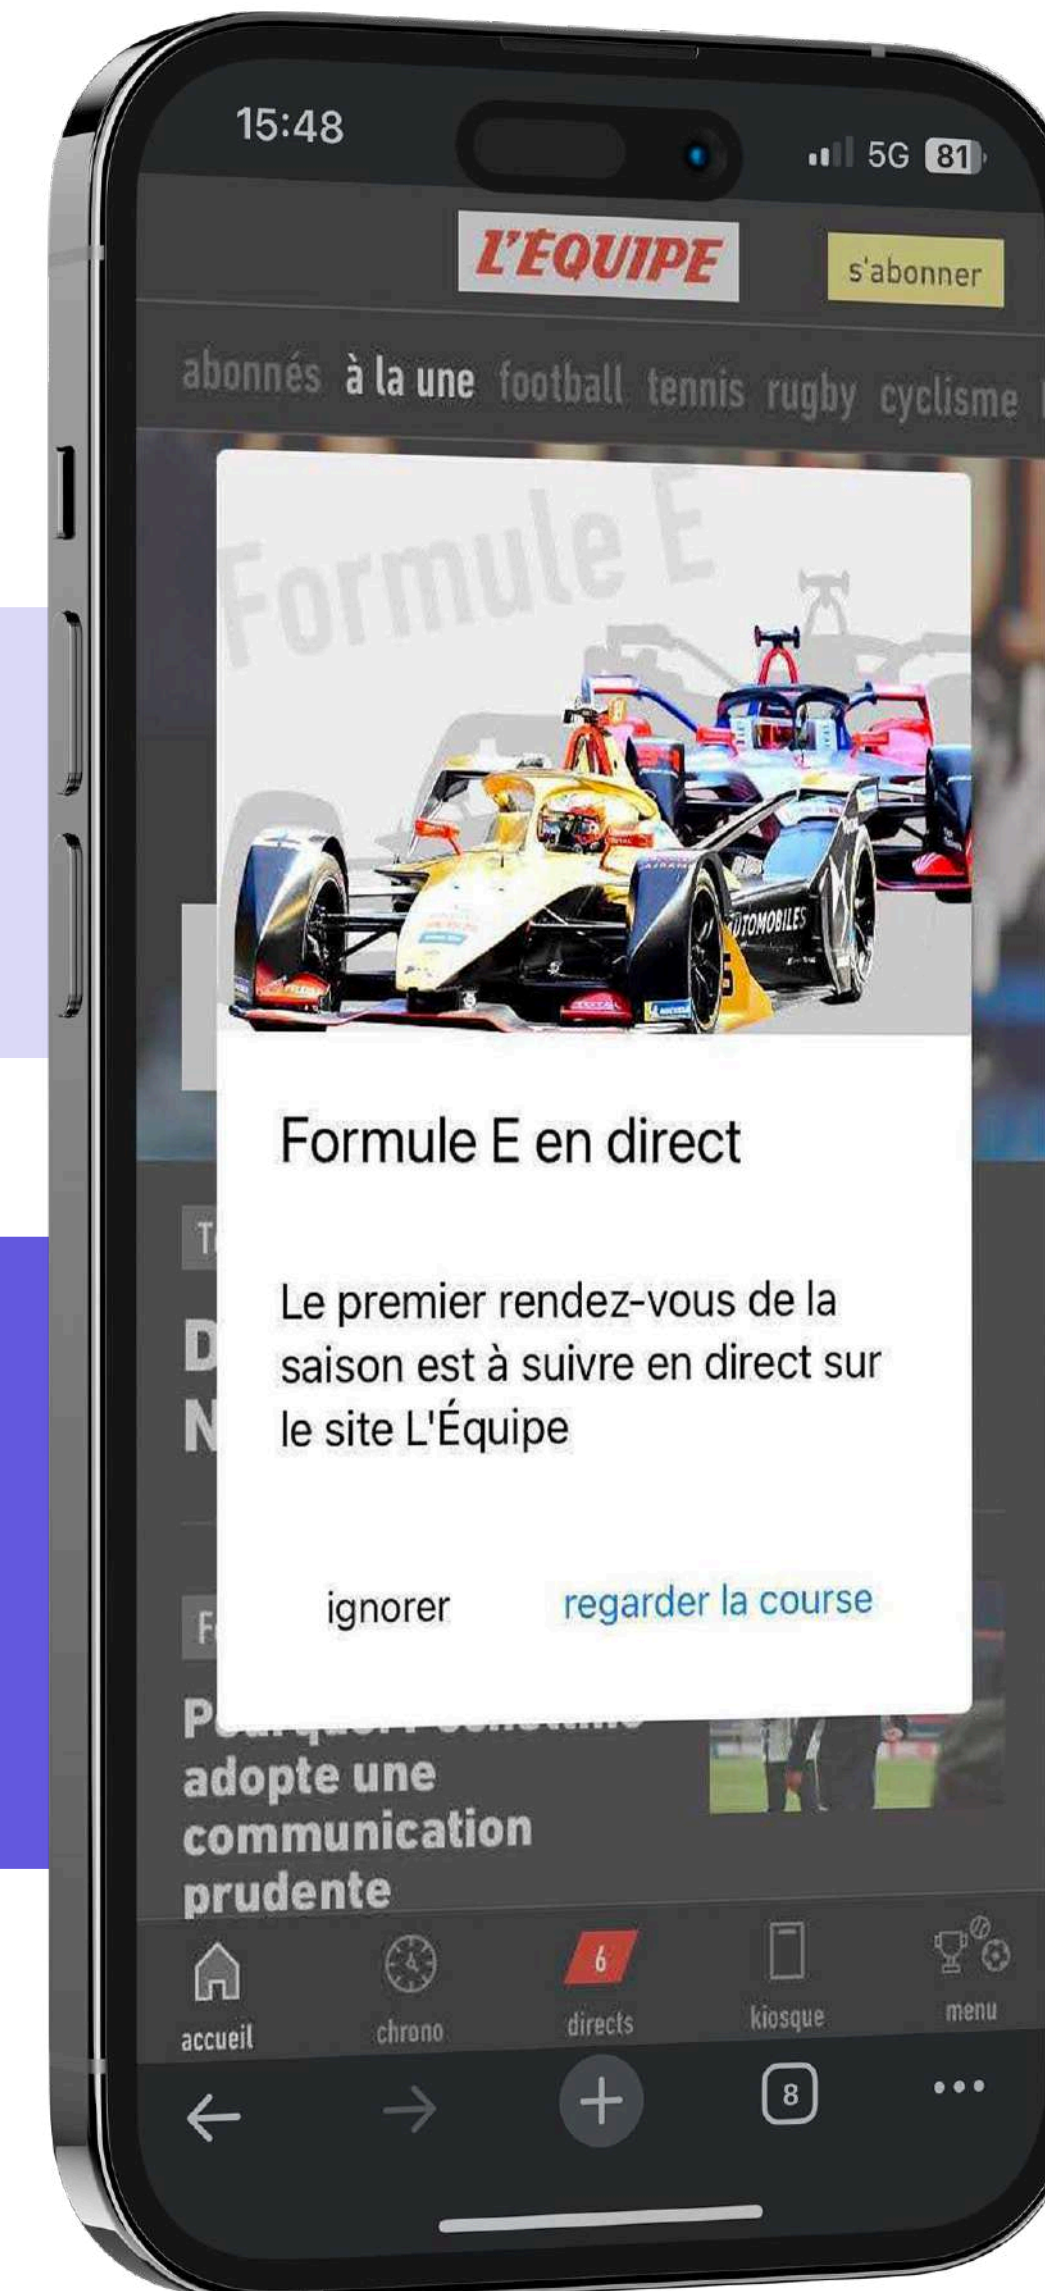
15:48

5G 81

L'ÉQUIPE

s'abonner

abonnés à la une football tennis rugby cyclisme

Formule E

AUTOMOBILES

Formule E en direct

Le premier rendez-vous de la saison est à suivre en direct sur le site L'Équipe

ignorer regarder la course

T

D
N

F

P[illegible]
adopte une communication prudente

accueil chrono 6 directs kiosque menu

8